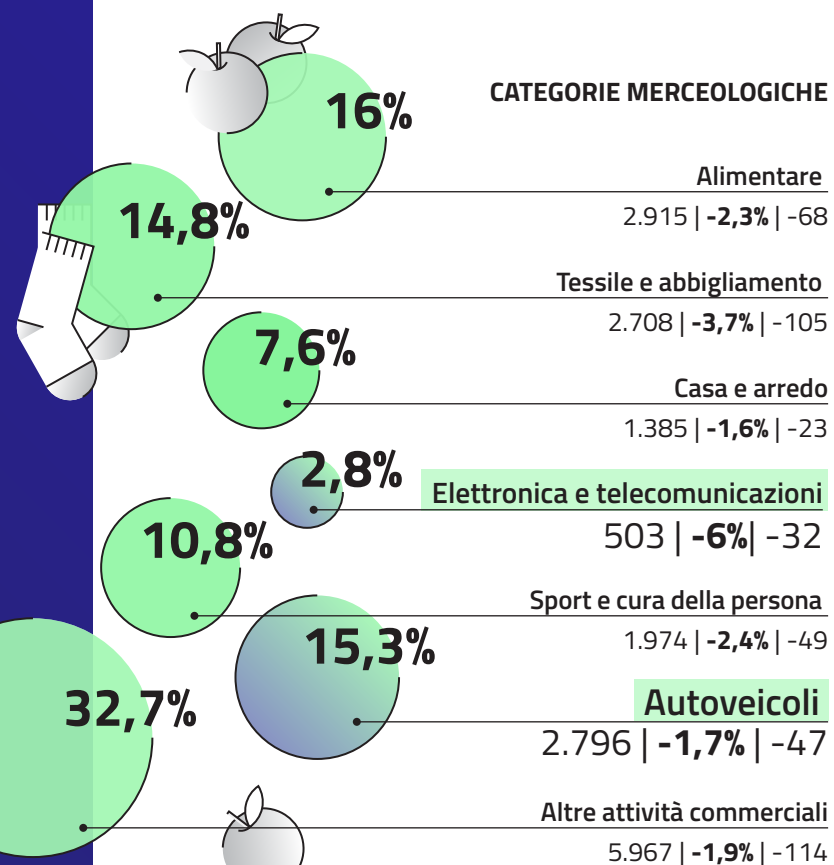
CATEGORIE MERCEOLOGICHE

16%

Alimentare
2.915 | **-2,3%** | -68

14,8%

Tessile e abbigliamento
2.708 | **-3,7%** | -105

7,6%

Casa e arredo
1.385 | **-1,6%** | -23

2,8%

Elettronica e telecomunicazioni
503 | **-6%**| -32

10,8%

Sport e cura della persona
1.974 | **-2,4%** | -49

15,3%

32,7%

Autoveicoli
2.796 | **-1,7%** | -47

Altre attività commerciali
5.967 | **-1,9%** | -114